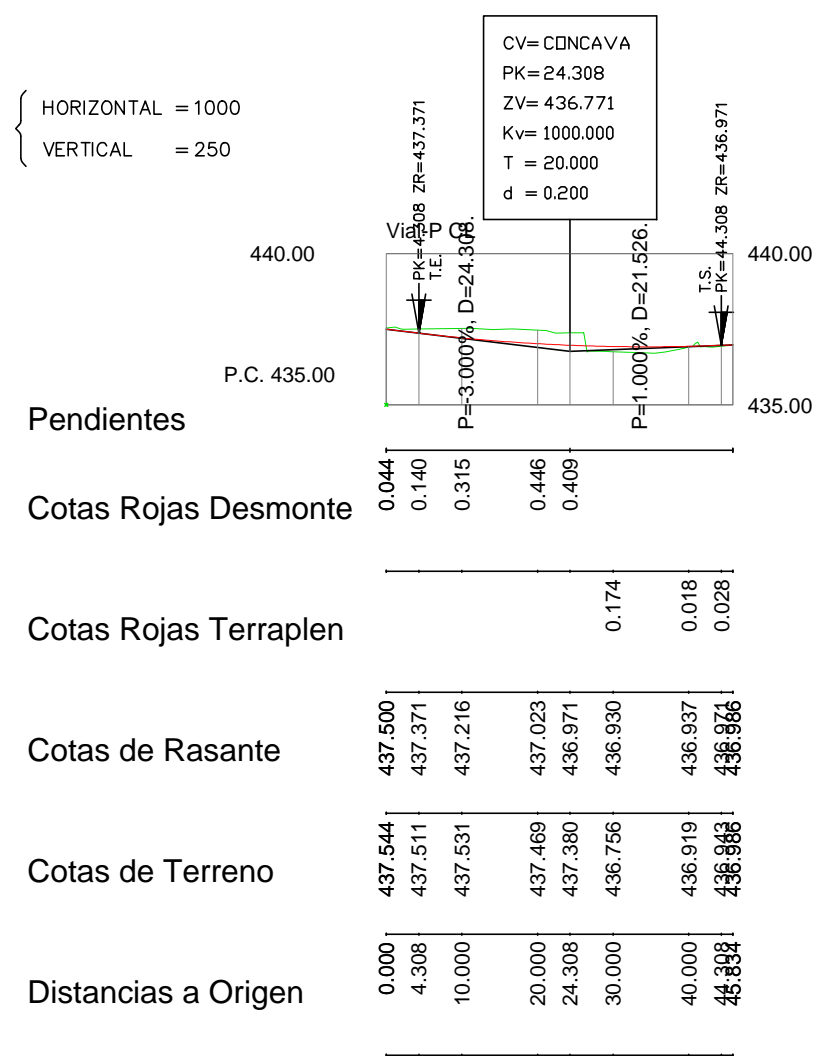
HORIZONTAL = 1000
VERTICAL = 250

CV= CONCAVA
PK= 24.308
ZV= 436.771
Kv= 1000.000
T = 20.000
d = 0.200

PK=4.308 ZR=437.371
T.E.
Vial-P C8
PK=44.308 ZR=436.971
T.S.

440.00
440.00
P=-3.000%, D=24.308.
P=1.000%, D=21.526.
P.C. 435.00
435.00

Pendientes

Cotas Rojas Desmonte
0.044
0.140
0.315
0.446
0.409

Cotas Rojas Terraplen
0.174
0.018
0.028

Cotas de Rasante
437.500
437.371
437.216
437.023
436.971
436.930
436.937
436.971
436.986

Cotas de Terreno
437.544
437.511
437.531
437.469
437.380
436.756
436.919
436.943
436.958

Distancias a Origen
0.000
4.308
10.000
20.000
24.308
30.000
40.000
44.308
45.834